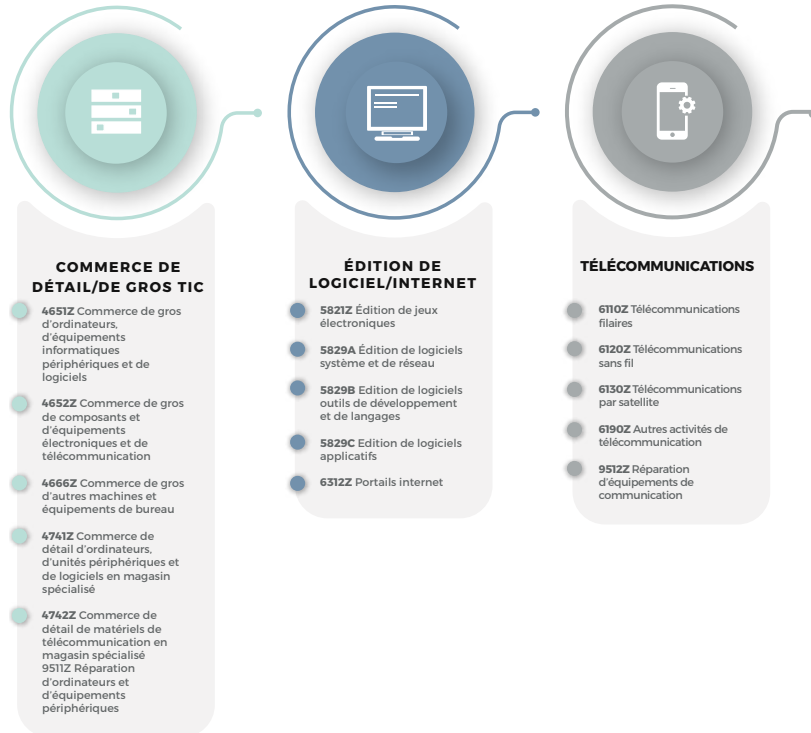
COMMERCE DE DÉTAIL/DE GROS TIC

4651Z Commerce de gros d'ordinateurs, d'équipements informatiques périphériques et de logiciels

4652Z Commerce de gros de composants et d'équipements électroniques et de télécommunication

4666Z Commerce de gros d'autres machines et équipements de bureau

4741Z Commerce de détail d'ordinateurs, d'unités périphériques et de logiciels en magasin spécialisé

4742Z Commerce de détail de matériels de télécommunication en magasin spécialisé
9511Z Réparation d'ordinateurs et d'équipements périphériques

ÉDITION DE LOGICIEL/INTERNET

5821Z Édition de jeux électroniques

5829A Édition de logiciels système et de réseau

5829B Edition de logiciels outils de développement et de langages

5829C Edition de logiciels applicatifs

6312Z Portails internet

TÉLÉCOMMUNICATIONS

6110Z Télécommunications filaires

6120Z Télécommunications sans fil

6130Z Télécommunications par satellite

6190Z Autres activités de télécommunication

9512Z Réparation d'équipements de communication